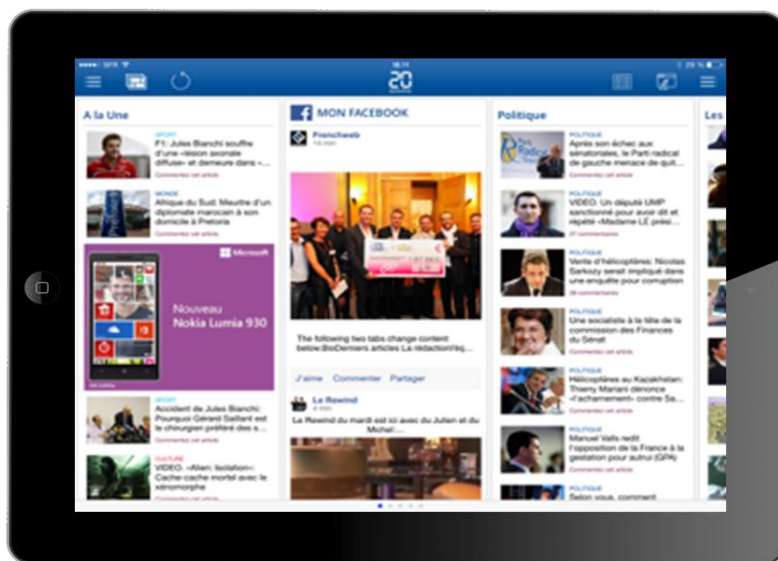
20

A la Une

SPORT
F1: Jules Bianchi souffre d'une «lésion axonale diffuse» et demeure dans «...
Commentez cet article

MONDE
Afrique du Sud: Meurtre d'un diplomate marocain à Pretoria
Commentez cet article

Microsoft
Nouveau Nokia Lumia 930

SPORT
Accident de Jules Bianchi: Pourquoi Gérard Saillant est le chirurgien préféré des s...
Commentez cet article

CULTURE
VIDEO. «Alien: Isolation»: Cache-cache mortel avec le prédateur
Commentez cet article

MON FACEBOOK

Frenchweb

The following two tabs change content below.BioDerniers articles La rédaction...

J'aime Commenter Partager

Le Rewind

Le Rewind du mardi est avec du Julien et du Michel...

Politique

POLITIQUE
Après son échec aux sénatoriales, le Parti radical de gauche menace de quitter...

POLITIQUE
VIDEO. Un député UMP sanctionné pour avoir dit et répété «Madame LE prési...
27 commentaires

POLITIQUE
Vente d'hélicoptères: Nicolas Sarkozy serait impliqué dans une enquête pour corruption
64 commentaires

POLITIQUE
Une socialiste à la tête de la commission des Finances du Sénat
Commentez cet article

POLITIQUE
Hélicoptères au Kazakhstan: Thierry Mariani dénonce «l'acharnement» contre Sa...
Commentez cet article

POLITIQUE
Manuel Valls redit l'opposition de la France à la gestation pour autrui (GPA)
Commentez cet article

POLITIQUE
Selon vous, comment

Les